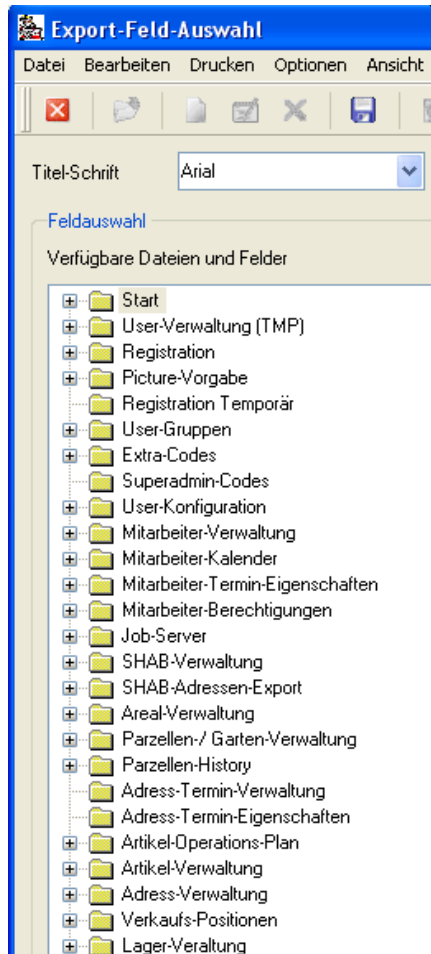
Export-Feld-Auswahl

Datei Bearbeiten Drucken Optionen Ansicht

Titel-Schrift Arial

Feldauswahl

Verfügbare Dateien und Felder

Start
User-Verwaltung (TMP)
Registration
Picture-Vorgabe
Registration Temporär
User-Gruppen
Extra-Codes
Superadmin-Codes
User-Konfiguration
Mitarbeiter-Verwaltung
Mitarbeiter-Kalender
Mitarbeiter-Termin-Eigenschaften
Mitarbeiter-Berechtigungen
Job-Server
SHAB-Verwaltung
SHAB-Adressen-Export
Areal-Verwaltung
Parzellen-/ Garten-Verwaltung
Parzellen-History
Adress-Termin-Verwaltung
Adress-Termin-Eigenschaften
Artikel-Operations-Plan
Artikel-Verwaltung
Adress-Verwaltung
Verkaufs-Positionen
Lager-Veraltung